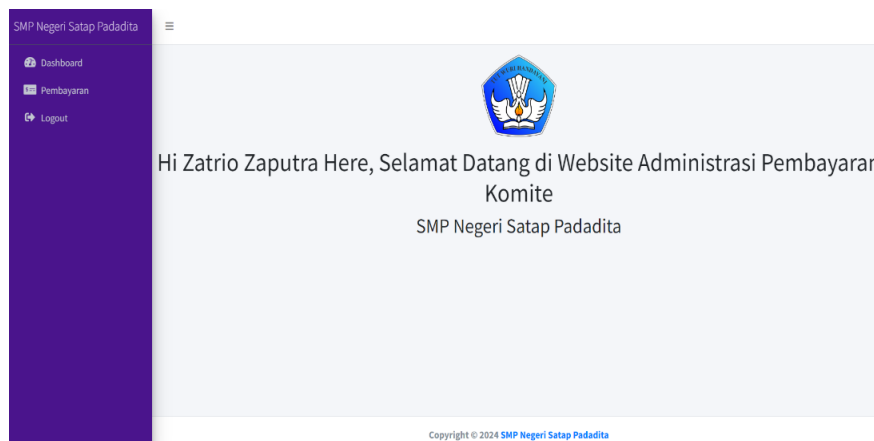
SMP Negeri Satap Padadita

Dashboard
Pembayaran
Logout

≡

TUT WURI HANDAYANI

Hi Zatrio Zaputra Here, Selamat Datang di Website Administrasi Pembayaran Komite

SMP Negeri Satap Padadita

Copyright © 2024 SMP Negeri Satap Padadita